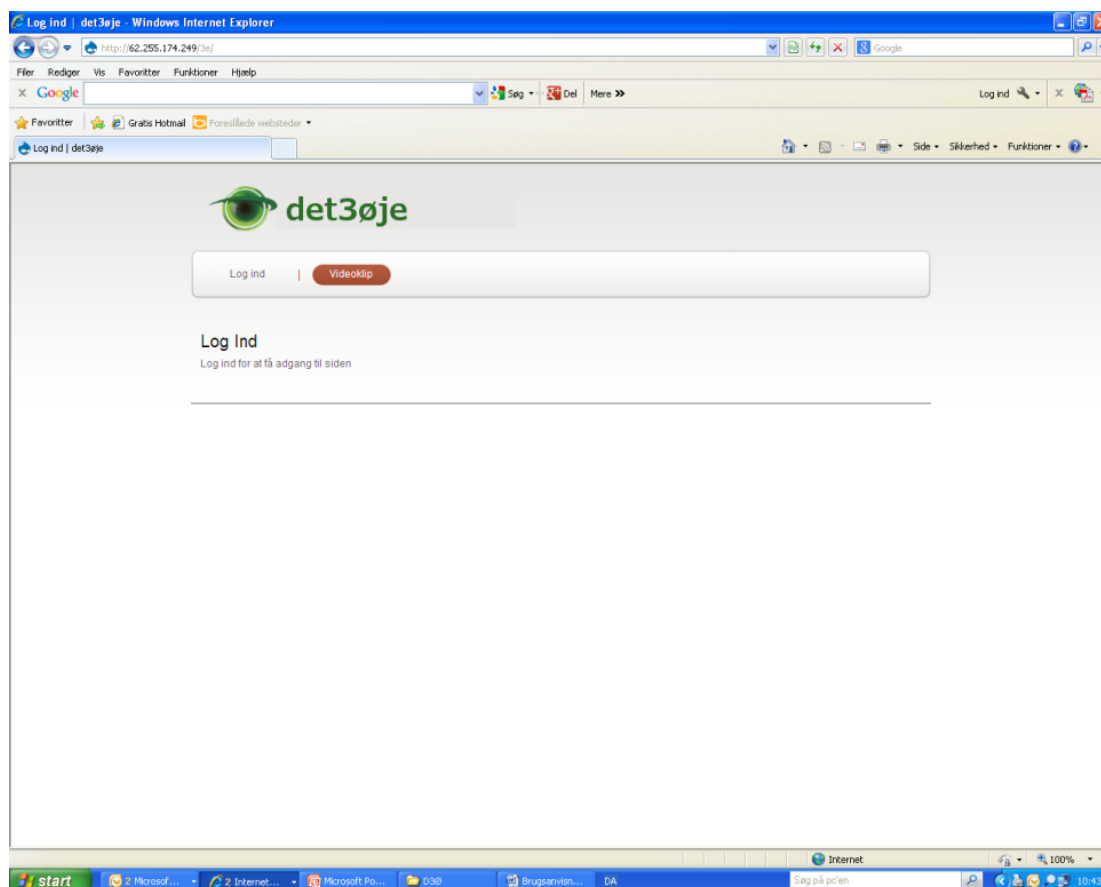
Log ind | det3øje - Windows Internet Explorer

http://62.255.174.249/3e/

Google

Filer Rediger Vis Favoritter Funktioner Hjælp

x Google

Søg • Del Mere »

Log ind

Favoritter Gratis Hotmail Foreslåede websteder •

Log ind | det3øje

Side • Sikkerhed • Funktioner •

det3øje

Log ind | Videoklip

Log Ind

Log ind for at få adgang til siden

Internet 100%

start 2 Microsof... 2 Internet... Microsoft Po... D3Ø Brugsanvisn... DA Søg på pc'en 10:43